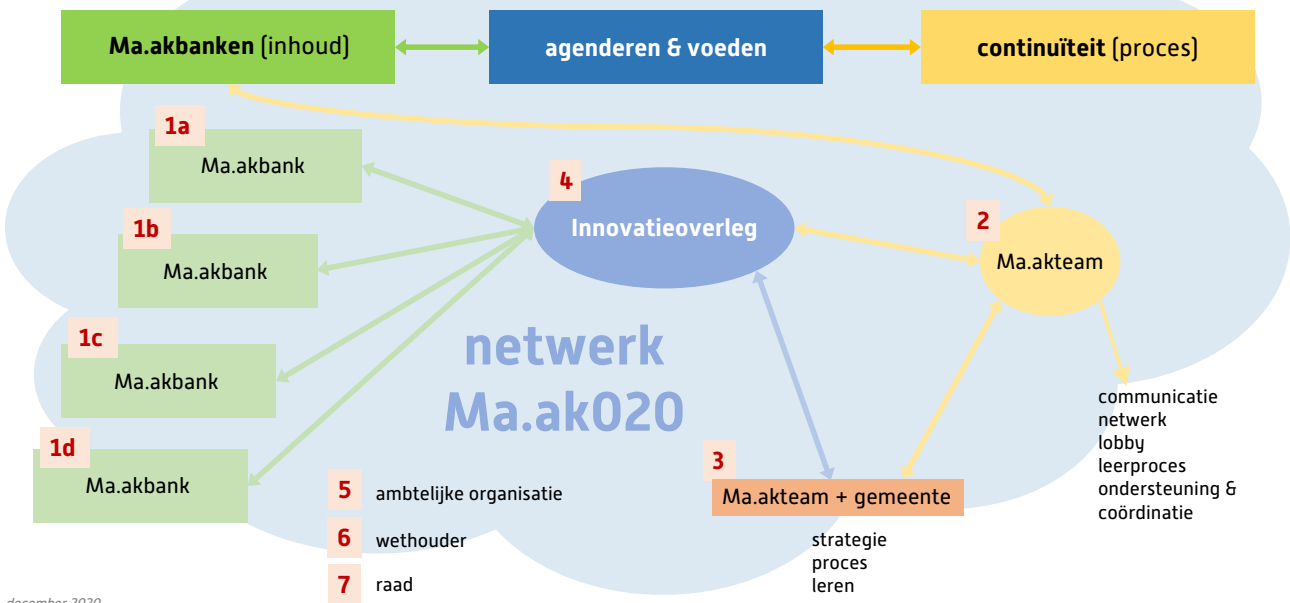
Ma.akbanken (inhoud)

agenderen & voeden

continuïteit (proces)

1a
Ma.akbank

1b
Ma.akbank

1c
Ma.akbank

1d
Ma.akbank

4
Innovatieoverleg

2
Ma.akteam

netwerk
Ma.ak020

communicatie
netwerk
lobby
leerproces
ondersteuning &
coördinatie

3
Ma.akteam + gemeente

strategie
proces
leren

5 ambtelijke organisatie

6 wethouder

7 raad

december 2020